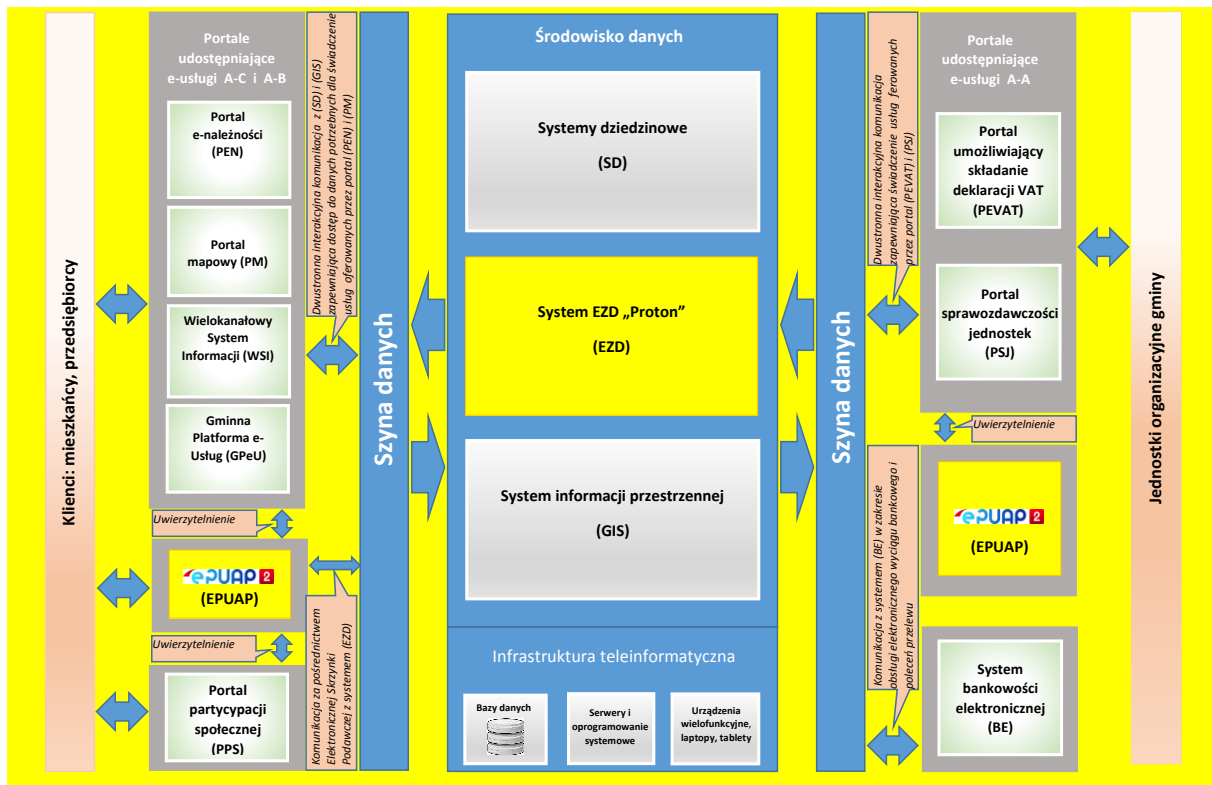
Klienci: mieszkańcy, przedsiębiorcy

Portale udostępniające e-usługi A-C i A-B

Portal e-należności (PEN)

Portal mapowy (PM)

Wielokanałowy System Informacji (WSI)

Gminna Platforma e-Usług (GPeU)

Dwustronna interakcyjna komunikacja z (SD) i (GIS) zapewniająca dostęp do danych potrzebnych dla świadczenie usług oferowanych przez portal (PEN) i (PM)

Uwierzytelnienie

ePUAP 2

(EPUAP)

Uwierzytelnienie

Portal partycypacji społecznej (PPS)

Komunikacja za pośrednictwem Elektronicznej Skrzynki Podawczej z systemem (EZD)

Szyna danych

Środowisko danych

Systemy dziedzinowe

(SD)

System EZD „Proton"

(EZD)

System informacji przestrzennej

(GIS)

Infrastruktura teleinformatyczna

Bazy danych

Serwery i oprogramowanie systemowe

Urządzenia wielofunkcyjne, laptopy, tablety

Szyna danych

Dwustronna interakcyjna komunikacja zapewniająca świadczenie usług ferowanych przez portal (PEVAT) i (PSJ)

Komunikacja z systemem (BE) w zakresie obsługi elektronicznego wyciągu bankowego i poleceń przelewu

Portale udostępniające e-usługi A-A

Portal umożliwiający składanie deklaracji VAT (PEVAT)

Portal sprawozdawczości jednostek (PSJ)

Uwierzytelnienie

ePUAP 2

(EPUAP)

System bankowości elektronicznej (BE)

Jednostki organizacyjne gminy